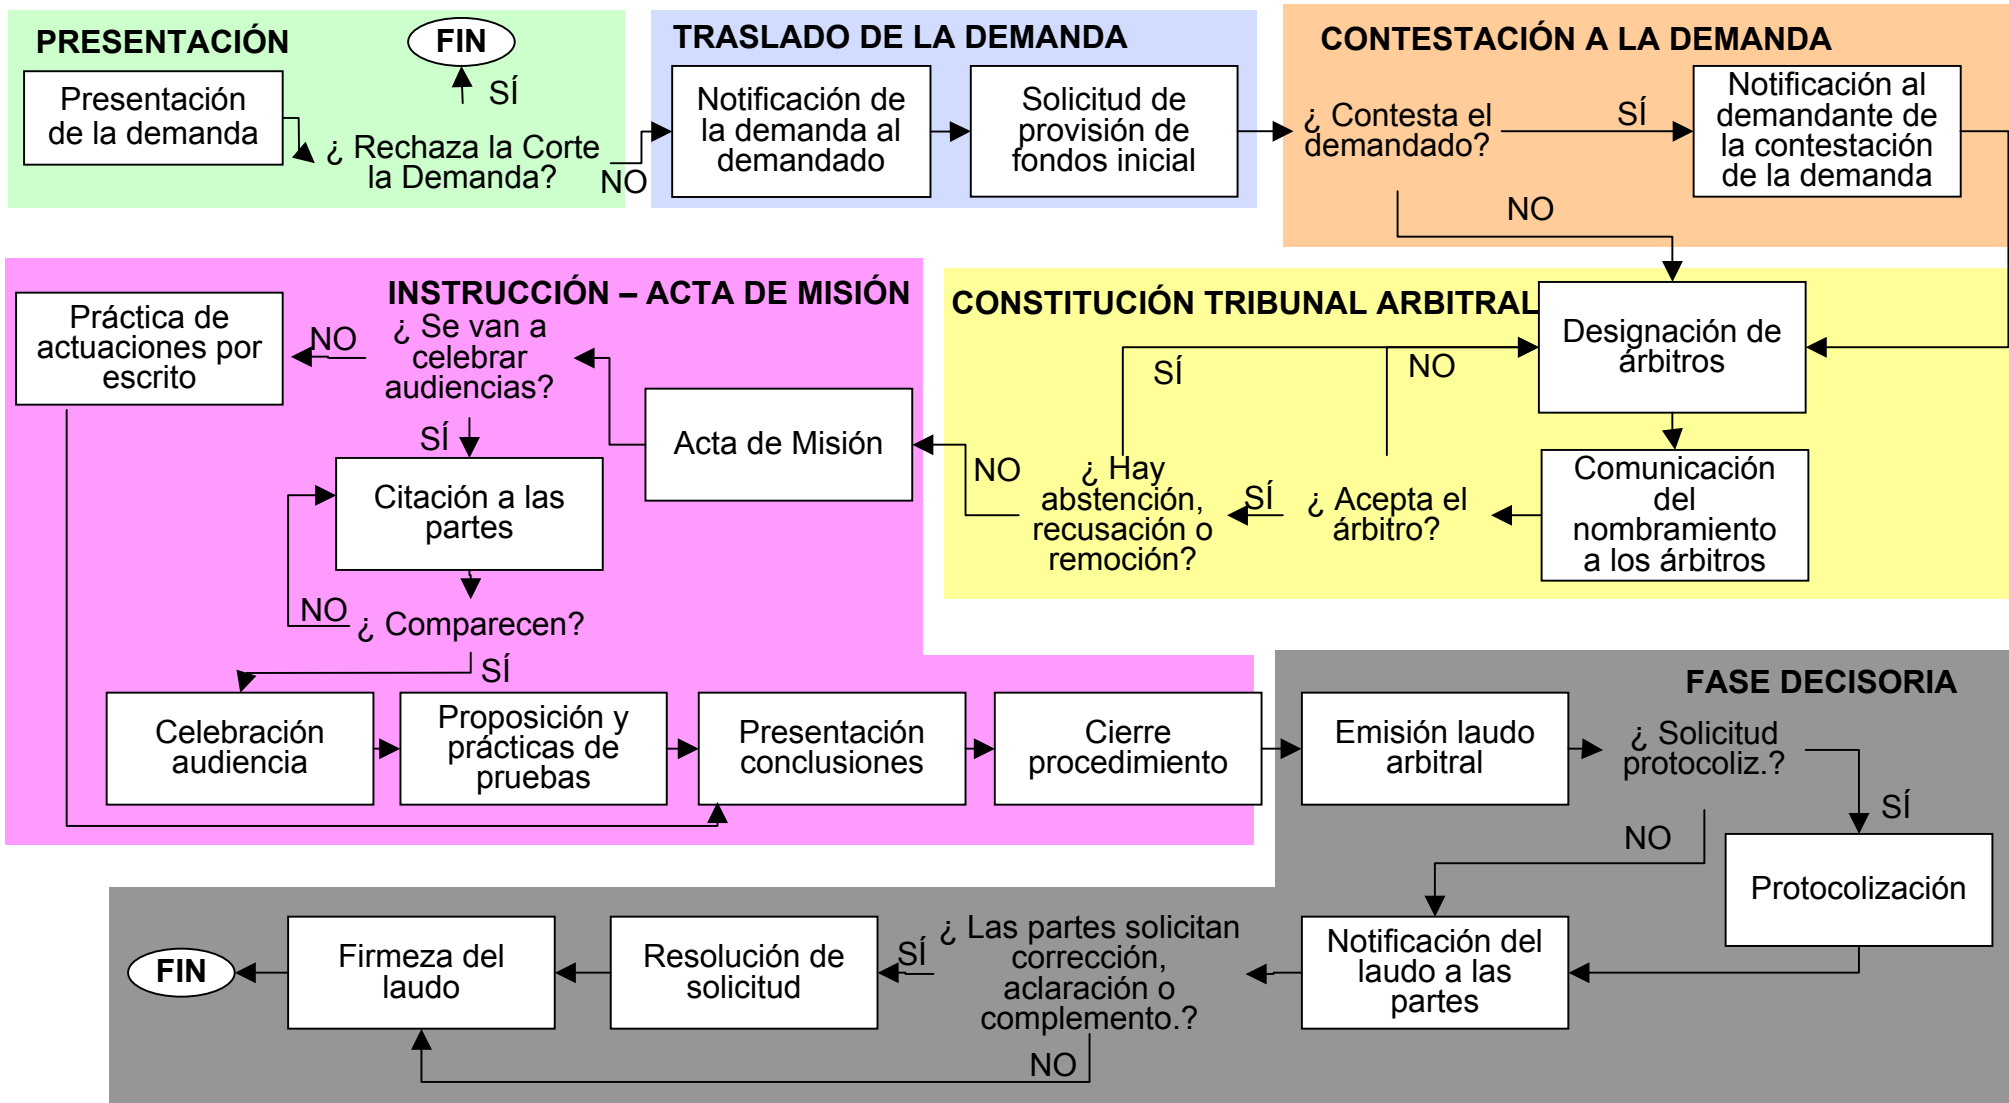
PRESENTACIÓN

FIN

Presentación de la demanda

SÍ

¿ Rechaza la Corte la Demanda?

NO

TRASLADO DE LA DEMANDA

Notificación de la demanda al demandado

Solicitud de provisión de fondos inicial

CONTESTACIÓN A LA DEMANDA

¿ Contesta el demandado?

SÍ

Notificación al demandante de la contestación de la demanda

NO

INSTRUCCIÓN – ACTA DE MISIÓN

Práctica de actuaciones por escrito

NO

¿ Se van a celebrar audiencias?

SÍ

Acta de Misión

Citación a las partes

NO

¿ Comparecen?

SÍ

CONSTITUCIÓN TRIBUNAL ARBITRAL

Designación de árbitros

SÍ

NO

NO

¿ Hay abstención, recusación o remoción?

SÍ

¿ Acepta el árbitro?

Comunicación del nombramiento a los árbitros

Celebración audiencia

Proposición y prácticas de pruebas

Presentación conclusiones

Cierre procedimiento

FASE DECISORIA

Emisión laudo arbitral

¿ Solicitud protocoliz.?

SÍ

NO

Protocolización

FIN

Firmeza del laudo

Resolución de solicitud

SÍ

¿ Las partes solicitan corrección, aclaración o complemento.?

Notificación del laudo a las partes

NO